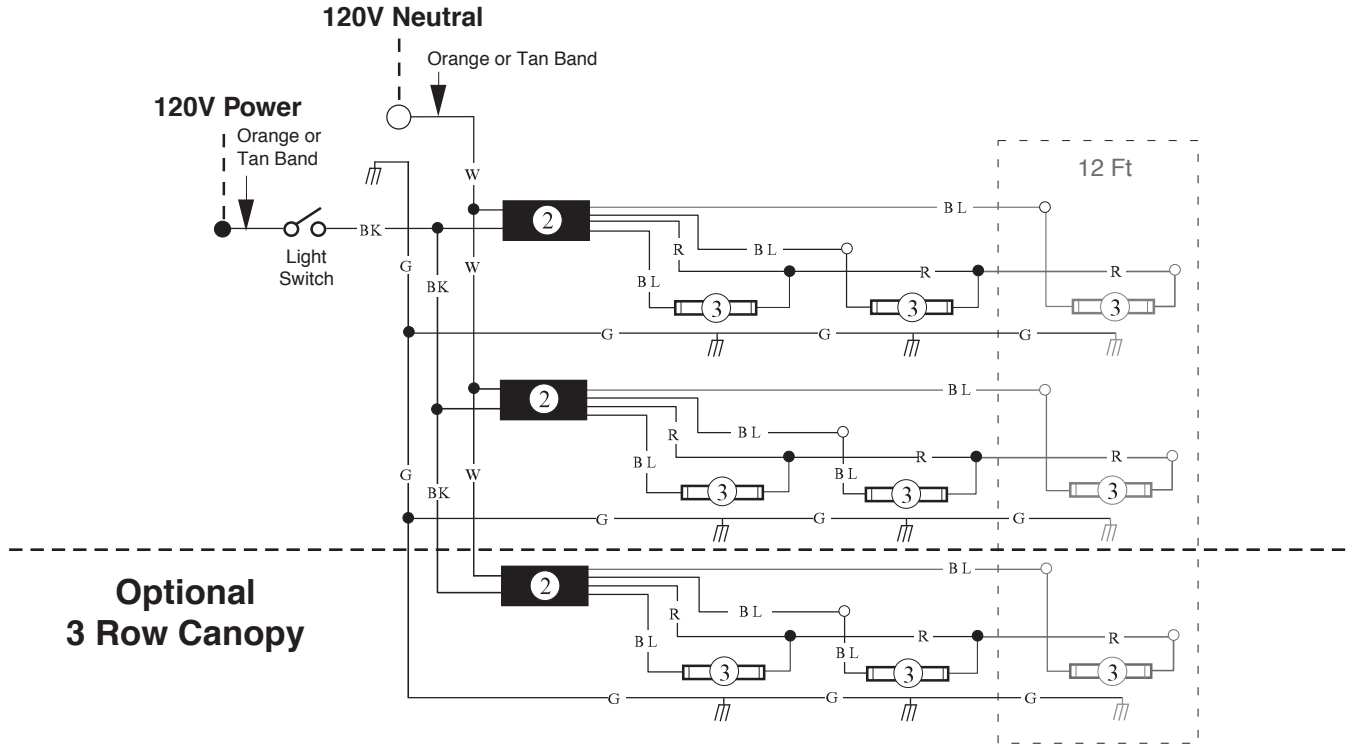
120V Neutral

Orange or Tan Band

120V Power

Orange or Tan Band

Light Switch

12 Ft

W

BK

G

BK

W

2

BL

BL

R

BL

R

R

3

3

3

G

G

G

2

BL

BL

R

BL

R

BL

R

3

3

3

G

BK

W

G

G

G

Optional 3 Row Canopy

2

BL

BL

R

BL

R

BL

R

3

3

3

G

G

G